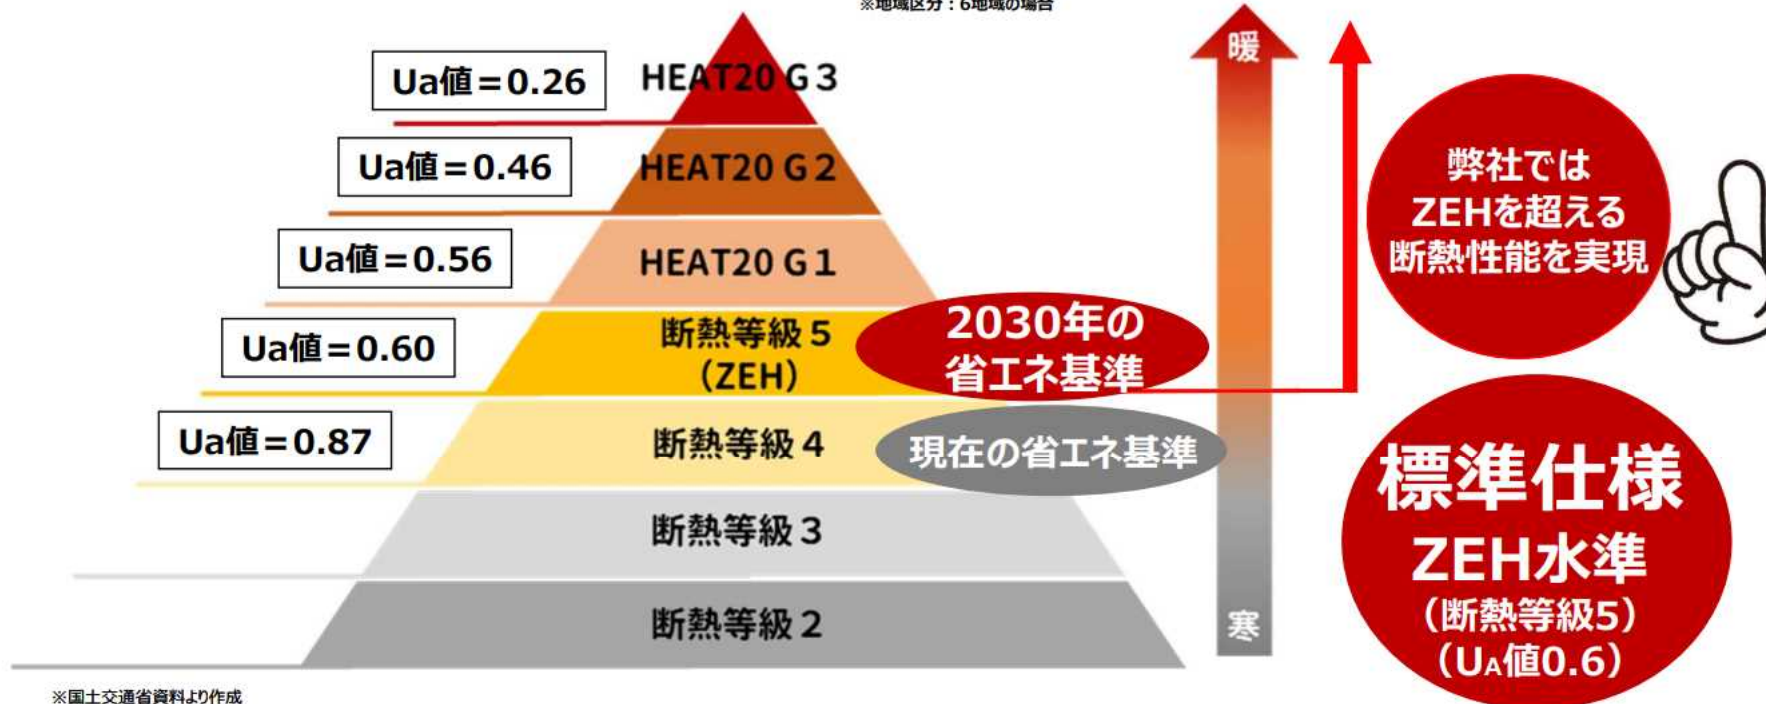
※地域区分：6地域の場合

Ua値＝0.26
HEAT20 G3

Ua値＝0.46
HEAT20 G2

Ua値＝0.56
HEAT20 G1

Ua値＝0.60
断熱等級5
(ZEH)
2030年の
省エネ基準

Ua値＝0.87
断熱等級4
現在の省エネ基準

断熱等級3

断熱等級2

暖
寒

弊社では
ZEHを超える
断熱性能を実現

標準仕様
ZEH水準
(断熱等級5)
(UA値0.6)

※国土交通省資料より作成